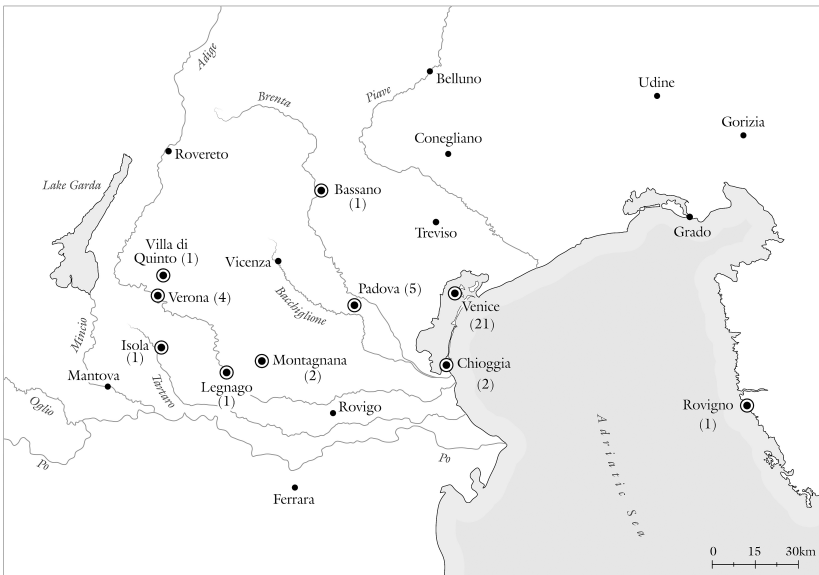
Adige
Brenta
Piave
Belluno
Udine
Gorizia
Conegliano
Rovereto
Lake Garda
Bassano (1)
Treviso
Grado
Villa di Quinto (1)
Vicenza
Verona (4)
Padova (5)
Venice (21)
Bacchiglione
Mincio
Isola (1)
Montagnana (2)
Chioggia (2)
Mantova
Legnago (1)
Tartaro
Oglio
Rovigo
Rovigno (1)
Adriatic Sea
Po
Po
Ferrara
0 15 30km